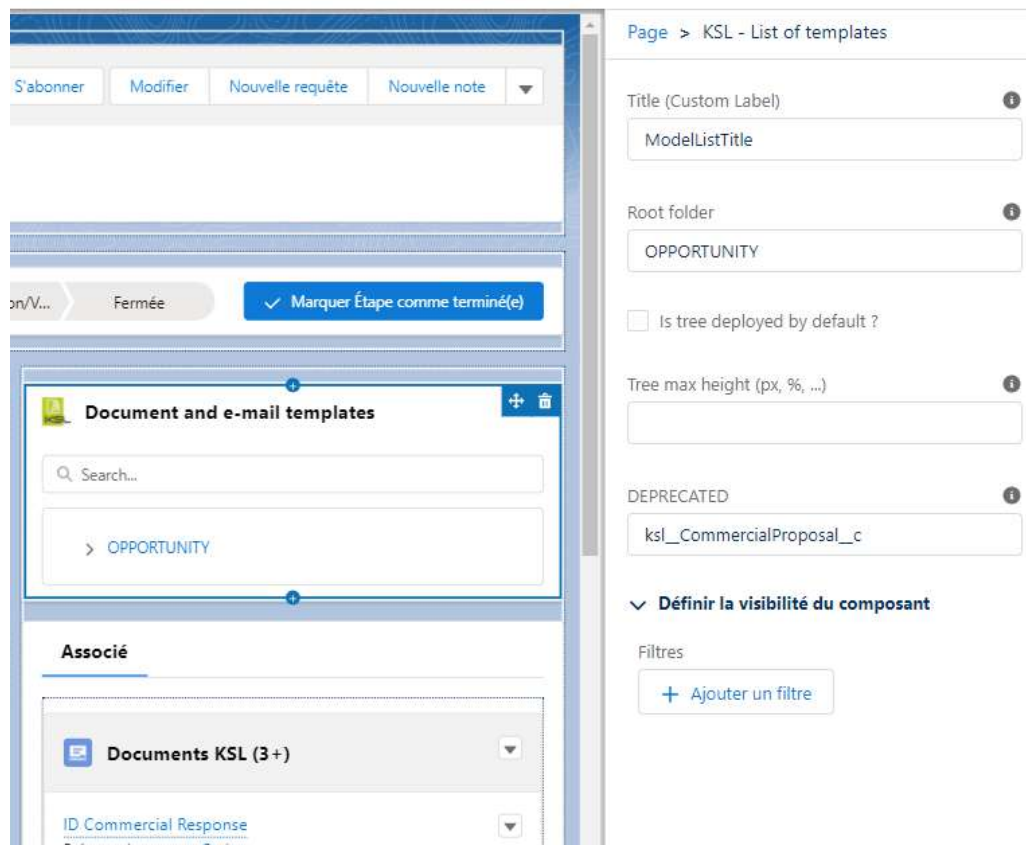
S'abonner Modifier Nouvelle requête Nouvelle note

on/V... Fermée ✓ Marquer Étape comme terminé(e)

Document and e-mail templates

Search...

> OPPORTUNITY

Associé

Documents KSL (3+)

ID Commercial Response

Page > KSL - List of templates

Title (Custom Label)

ModelListTitle

Root folder

OPPORTUNITY

Is tree deployed by default ?

Tree max height (px, %, ...)

DEPRECATED

ksl__CommercialProposal__c

Définir la visibilité du composant

Filtres

+ Ajouter un filtre